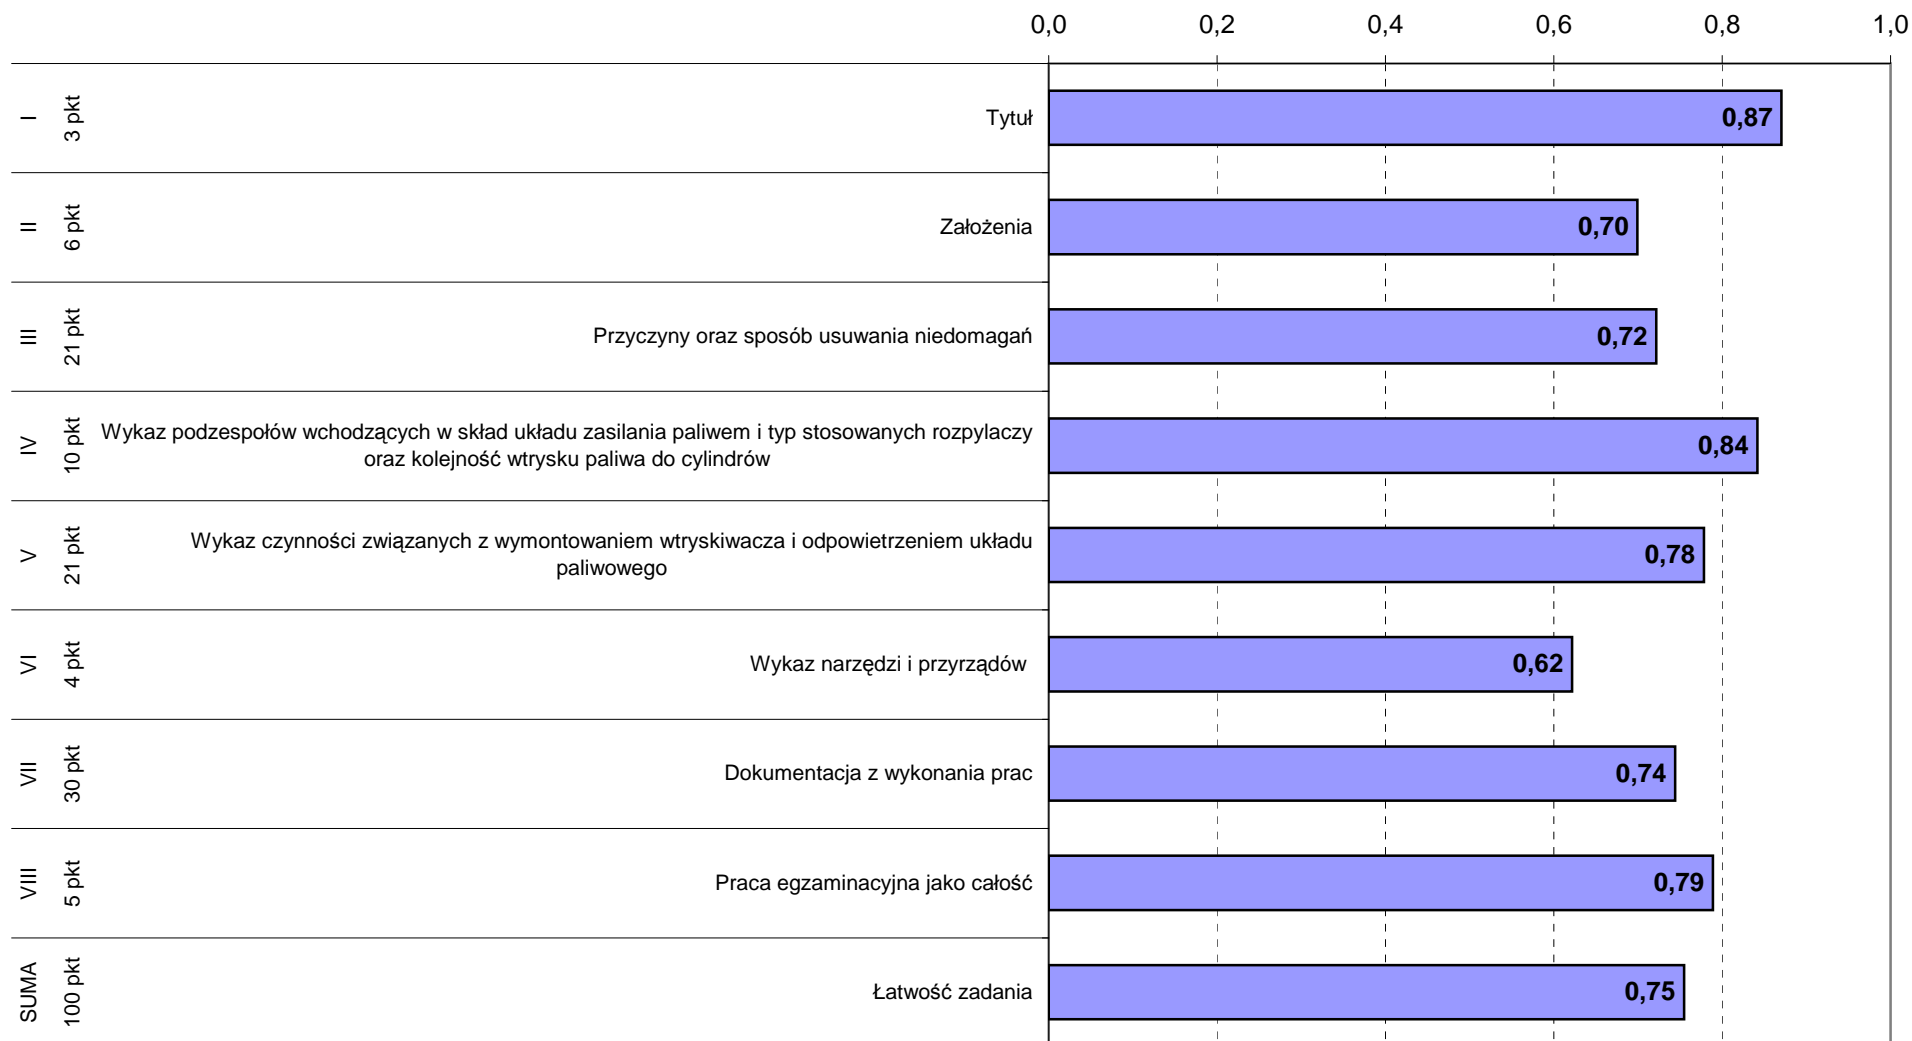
0,0 0,2 0,4 0,6 0,8 1,0

I 3 pkt Tytuł 0,87

II 6 pkt Założenia 0,70

III 21 pkt Przyczyny oraz sposób usuwania niedomagań 0,72

IV 10 pkt Wykaz podzespołów wchodzących w skład układu zasilania paliwem i typ stosowanych rozpylaczy oraz kolejność wtrysku paliwa do cylindrów 0,84

V 21 pkt Wykaz czynności związanych z wymontowaniem wtryskiwacza i odpowietrzeniem układu paliwowego 0,78

VI 4 pkt Wykaz narzędzi i przyrządów 0,62

VII 30 pkt Dokumentacja z wykonania prac 0,74

VIII 5 pkt Praca egzaminacyjna jako całość 0,79

SUMA 100 pkt Łatwość zadania 0,75